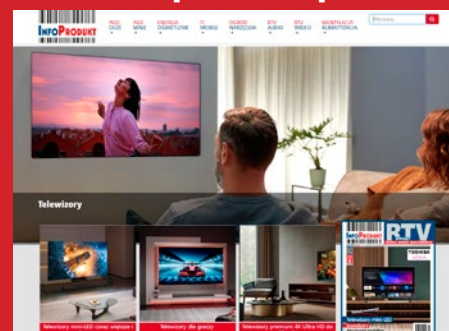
INFOPRODUKT

AGD DUŻE
AGD MAŁE
ENERGIA DOMOWE
IT MOBILE
DOBRE NARZĘDZIA
RTV AUDIO
RTV WIDEO
WENTYLACJA KLIMATYZACJA

Wyszukaj

Telewizory

INFOPRODUKT RTV

TOSHIBA

Telewizory mini-LED coraz większe i
Telewizory dla graczy
Telewizory premium 4K Ultra HD do
Telewizory mini-LED